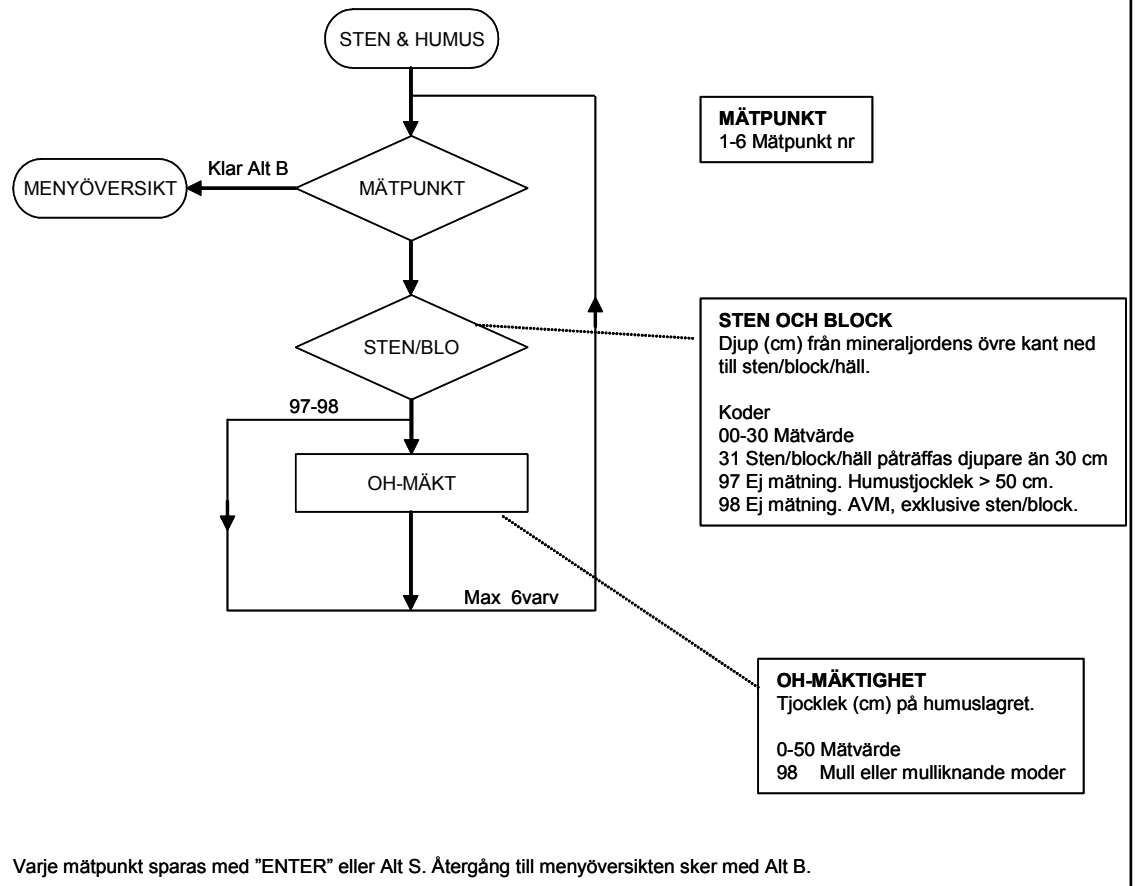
STEN & HUMUS

MÄTPUNKT
1-6 Mätpunkt nr

Klar Alt B

MENYÖVERSIKT

MÄTPUNKT

STEN/BLO

STEN OCH BLOCK
Djup (cm) från mineraljordens övre kant ned till sten/block/häll.

Koder
00-30 Mätvärde
31 Sten/block/häll påträffas djupare än 30 cm
97 Ej mätning. Humustjocklek > 50 cm.
98 Ej mätning. AVM, exklusive sten/block.

97-98

OH-MÄKT

Max 6varv

OH-MÄKTIGHET
Tjocklek (cm) på humuslagret.

0-50 Mätvärde
98 Mull eller mulliknande moder

Varje mätpunkt sparas med ”ENTER” eller Alt S. Återgång till menyöversikten sker med Alt B.